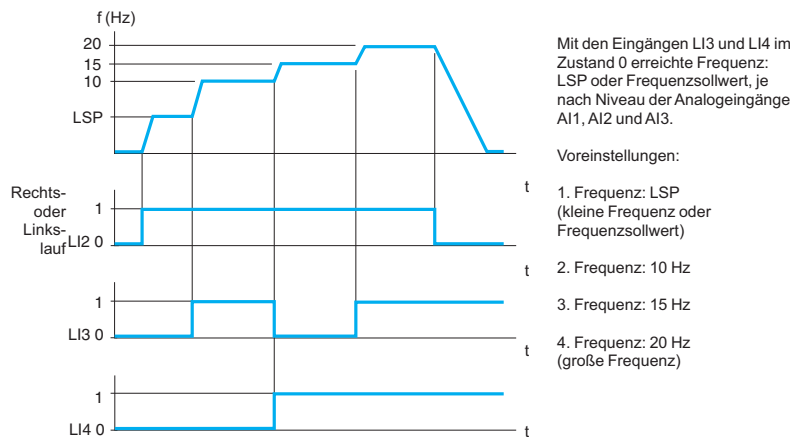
f (Hz)
20
15
10
LSP
t

Rechts- oder Links- lauf
1
LI2 0
t

1
LI3 0
t

1
LI4 0
t

Mit den Eingängen LI3 und LI4 im Zustand 0 erreichte Frequenz: LSP oder Frequenzsollwert, je nach Niveau der Analogeingänge AI1, AI2 und AI3.

Voreinstellungen:

1. Frequenz: LSP (kleine Frequenz oder Frequenzsollwert)

2. Frequenz: 10 Hz

3. Frequenz: 15 Hz

4. Frequenz: 20 Hz (große Frequenz)